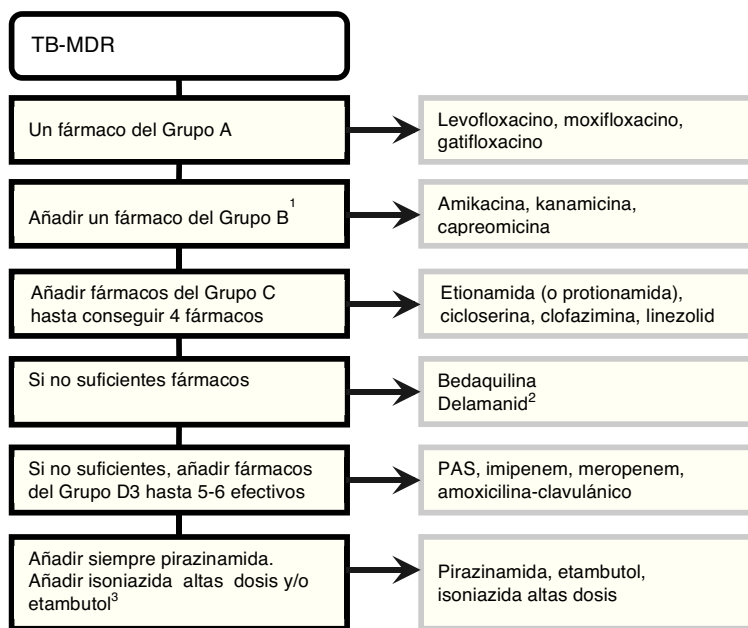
TB-MDR

Un fármaco del Grupo A

Levofloxacino, moxifloxacino, gatifloxacino

Añadir un fármaco del Grupo B$^{1}$

Amikacina, kanamicina, capreomicina

Añadir fármacos del Grupo C hasta conseguir 4 fármacos

Etionamida (o protionamida), cicloserina, clofazimina, linezolid

Si no suficientes fármacos

Bedaquilina
Delamanid$^{2}$

Si no suficientes, añadir fármacos del Grupo D3 hasta 5-6 efectivos

PAS, imipenem, meropenem, amoxicilina-clavulánico

Añadir siempre pirazinamida. Añadir isoniazida altas dosis y/o etambutol$^{3}$

Pirazinamida, etambutol, isoniazida altas dosis